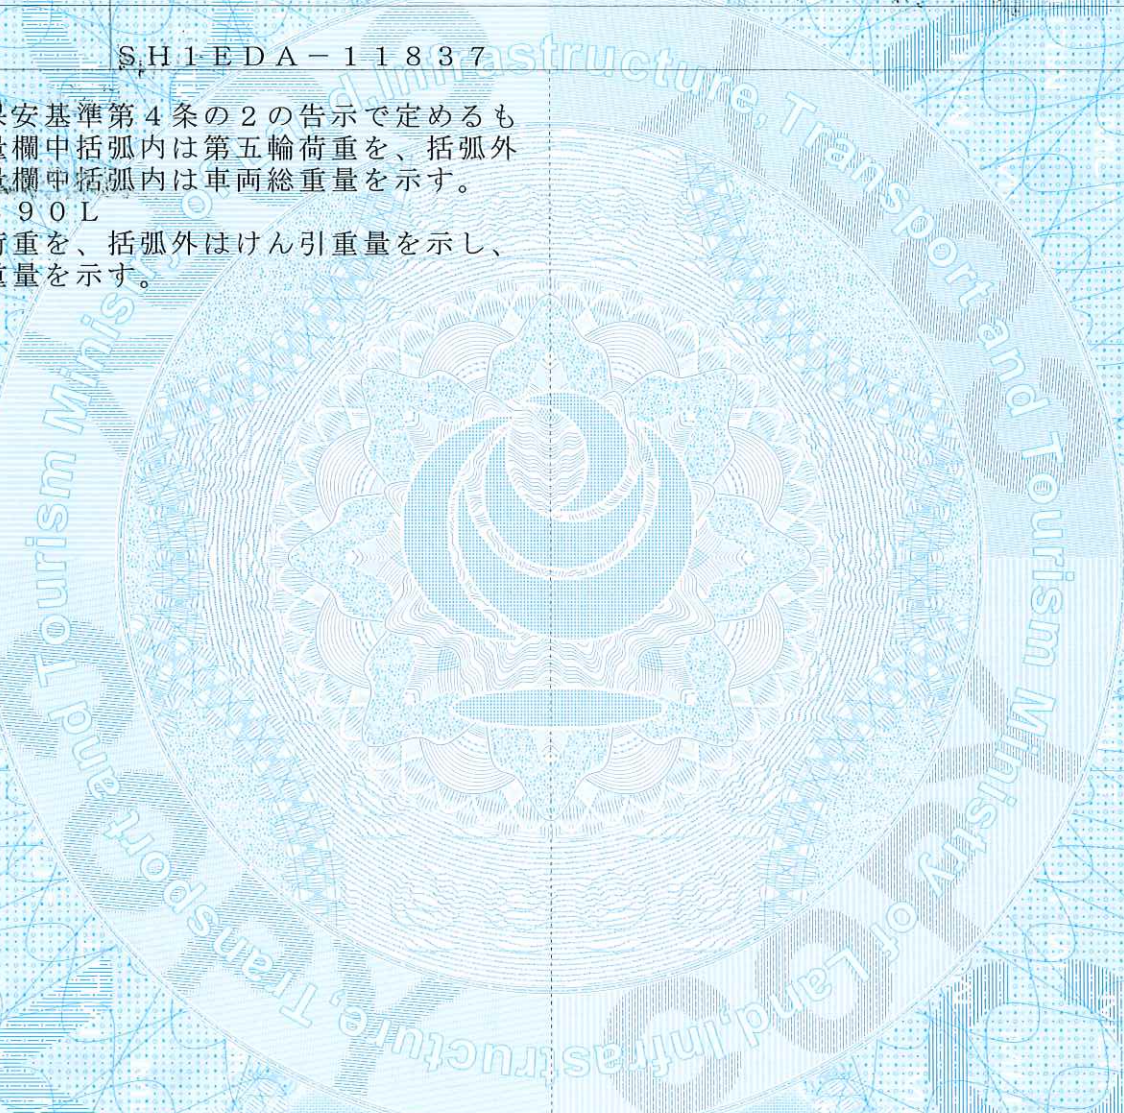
SH1EDA－11837
保安基準第４条の２の告示で定めるも
量欄中括弧内は第五輪荷重を、括弧外
量欄中括弧内は車両総重量を示す。
９０Ｌ
荷重を、括弧外はけん引重量を示し、
重量を示す。

Ministry of Land, Infrastructure, Transport and Tourism Ministry of Land, Infrastructure, Transport and Tourism Ministry of Land, Infrastructure, Transport and Tourism